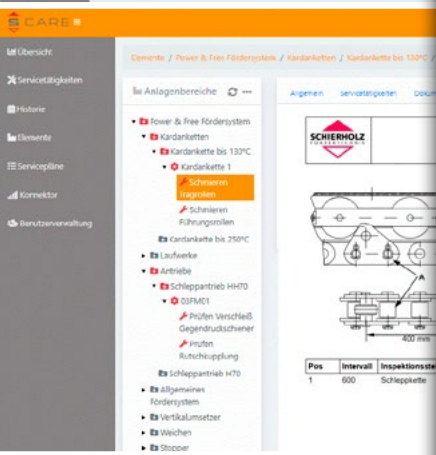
S CARE

Übersicht
Servicetätigkeiten
Historie
Elemente
Servicepläne
Konnektor
Benutzerverwaltung

Elemente / Power & Free Fördersystem / Kardanketten / Kardankette bis 130°C /

Anlagenbereiche

Power & Free Fördersystem
Kardanketten
Kardankette bis 130°C
Kardankette 1
Schmieren Tragrollen
Schmieren Führungsrollen
Kardankette bis 250°C
Laufwerke
Antriebe
Schleppantrieb HH70
03FM01
Prüfen Verschleiß Gegendruckschiener
Prüfen Rutschkupplung
Schleppantrieb H70
Allgemeines Fördersystem
Vertikalumsetzer
Weichen
Stopper

Allgemein Servicetätigkeiten Dokum

SCHIERHOLZ FÖRDERTECHNIK

A

400 mm

| Pos | Intervall | Inspektionste |
|---|---|---|
| 1 | 600 | Schleppkette |